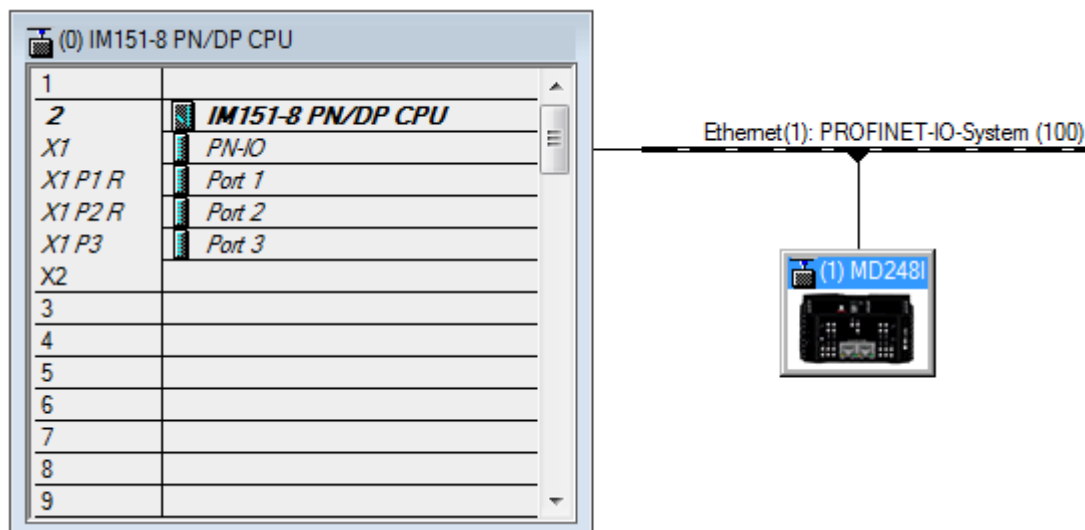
(0) IM151-8 PN/DP CPU

| | |
|---|---|
| 1 | |
| 2 | IM151-8 PN/DP CPU |
| X1 | PN-IO |
| X1 P1 R | Port 1 |
| X1 P2 R | Port 2 |
| X1 P3 | Port 3 |
| X2 | |
| 3 | |
| 4 | |
| 5 | |
| 6 | |
| 7 | |
| 8 | |
| 9 | |

Ethernet(1): PROFINET-IO-System (100)

(1) MD248I